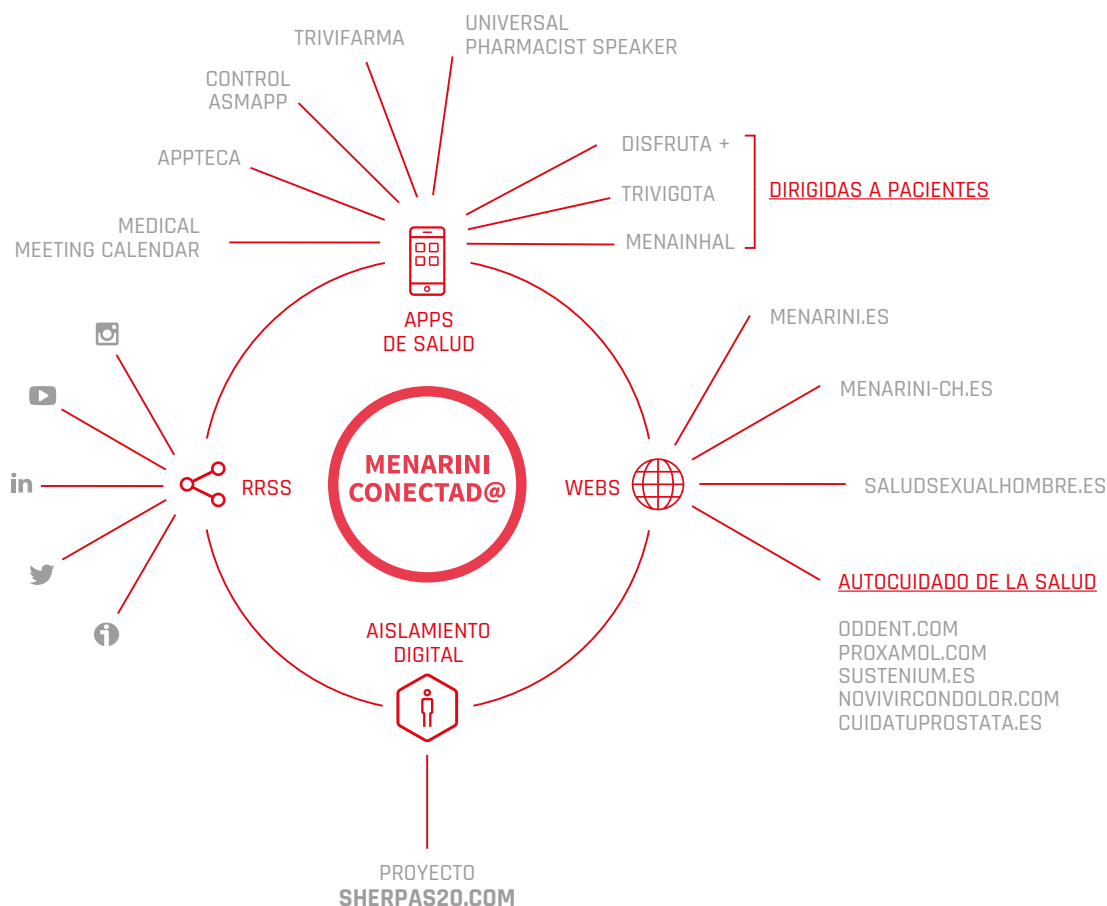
TRIVIFARMA

UNIVERSAL PHARMACIST SPEAKER

CONTROL ASMAPP

APPTECA

MEDICAL MEETING CALENDAR

DISFRUTA +

TRIVIGOTA

MENAINHAL

DIRIGIDAS A PACIENTES

APPS DE SALUD

MENARINI.ES

MENARINI-CH.ES

SALUDSEXUALHOMBRE.ES

AUTOCUIDADO DE LA SALUD

ODDENT.COM
PROXAMOL.COM
SUSTENIUM.ES
NOVIVIRCONDOLOR.COM
CUIDATUPROSTATA.ES

in

RRSS

MENARINI CONECTAD@

WEBS

AISLAMIENTO DIGITAL

PROYECTO
SHERPAS20.COM